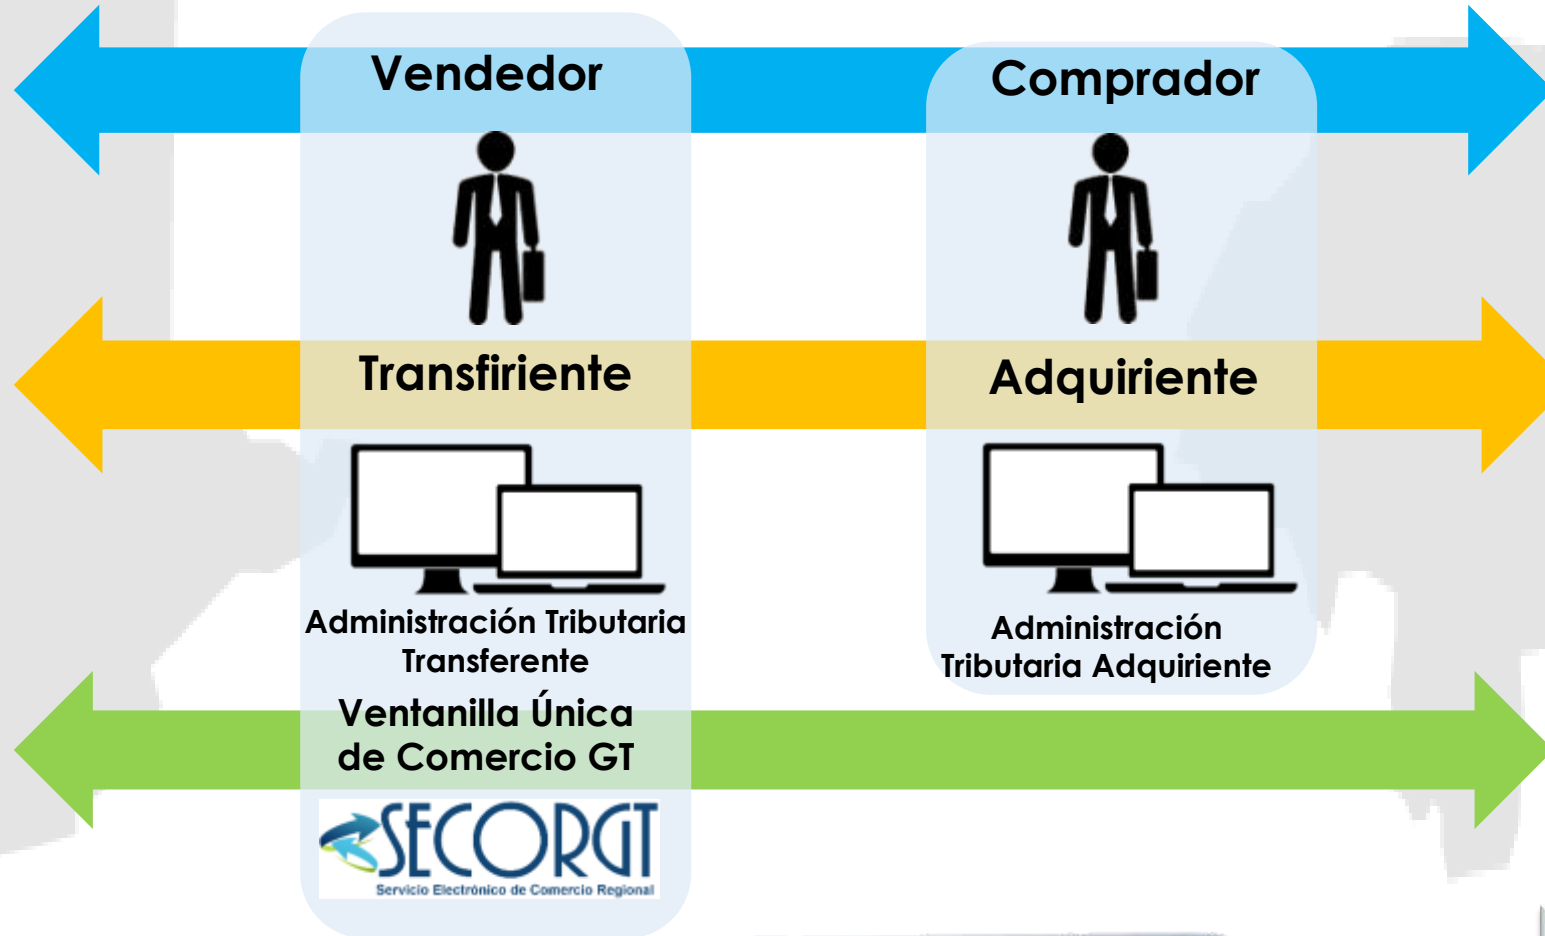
Vendedor

Comprador

Transfiriente

Adquiriente

Administración Tributaria Transferente

Administración Tributaria Adquiriente

Ventanilla Única de Comercio GT

SECORGT
Servicio Electrónico de Comercio Regional